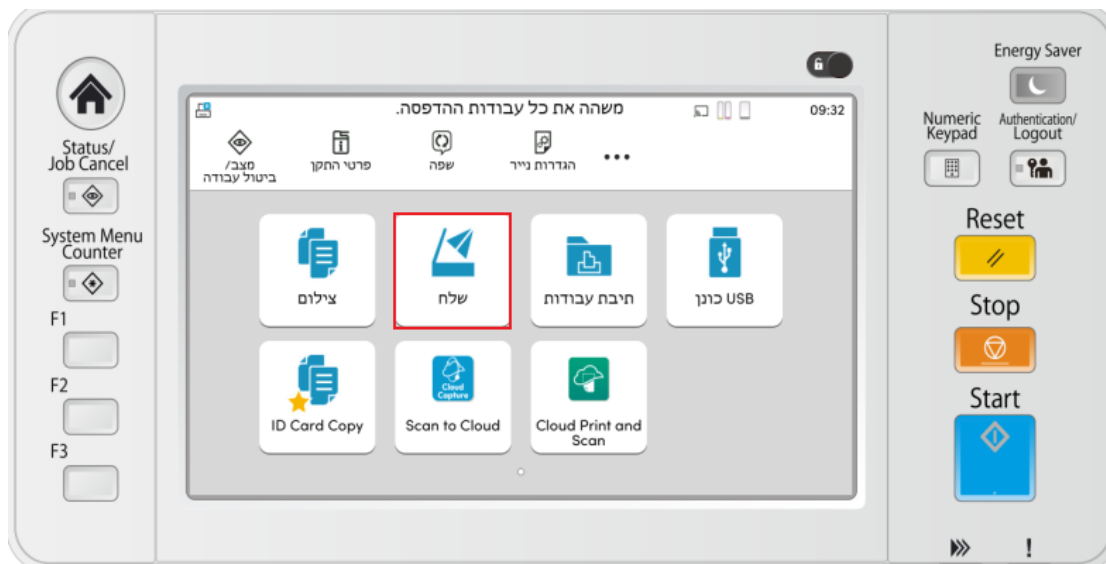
Status/
Job Cancel

System Menu
Counter

F1

F2

F3

משהה את כל עבודות ההדפסה.

09:32

מצב/
ביטול עבודה

פרטי התקן

שפה

הגדרות נייר

...

צילום

שלח

תיבת עבודות

USB כונן

ID Card Copy

Cloud Capture

Scan to Cloud

Cloud Print and Scan

Energy Saver

Numeric Keypad

Authentication/ Logout

Reset

Stop

Start

!